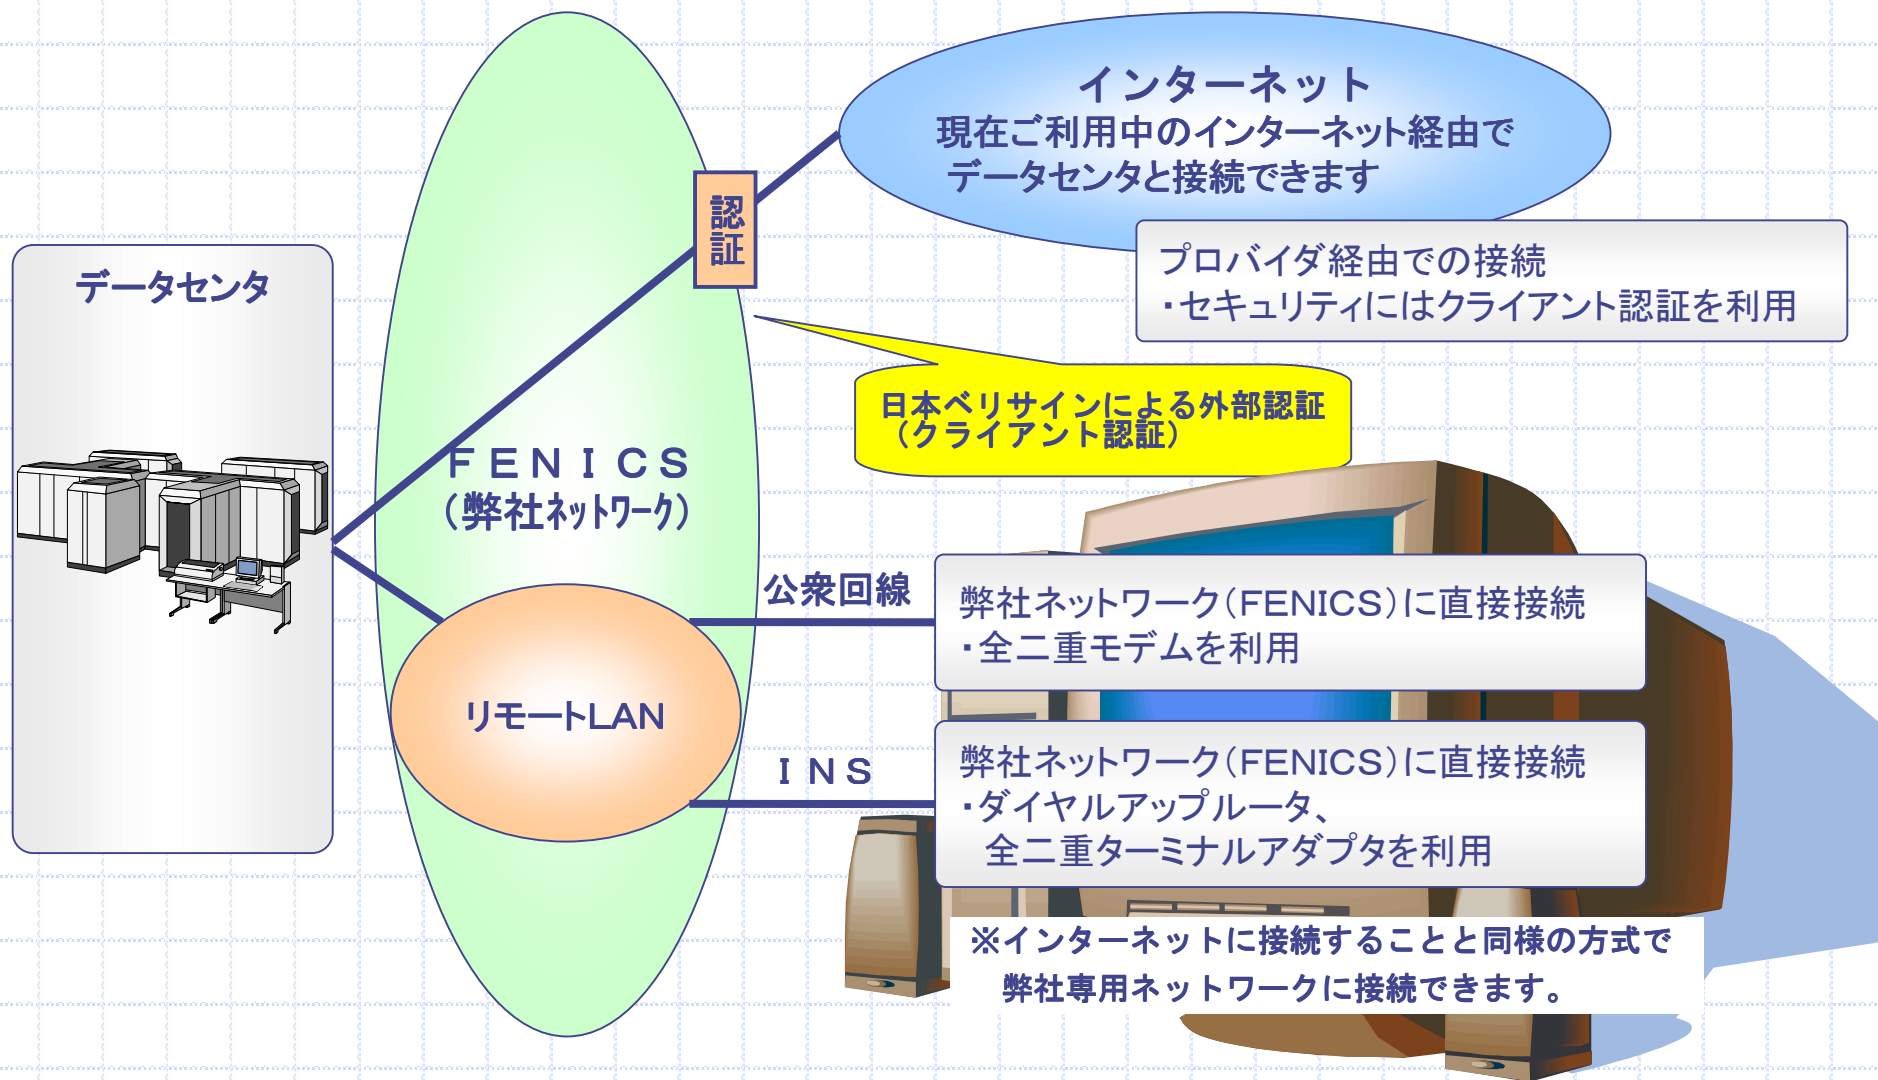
インターネット
現在ご利用中のインターネット経由で
データセンタと接続できます

認証

データセンタ

プロバイダ経由での接続
・セキュリティにはクライアント認証を利用

日本ベリサインによる外部認証
（クライアント認証）

ＦＥＮＩＣＳ
（弊社ﾈｯﾄﾜｰｸ）

公衆回線

弊社ネットワーク(FENICS)に直接接続
・全二重モデムを利用

リモートLAN

ＩＮＳ

弊社ネットワーク(FENICS)に直接接続
・ダイヤルアップルータ、
全二重ターミナルアダプタを利用

※インターネットに接続することと同様の方式で
弊社専用ネットワークに接続できます。